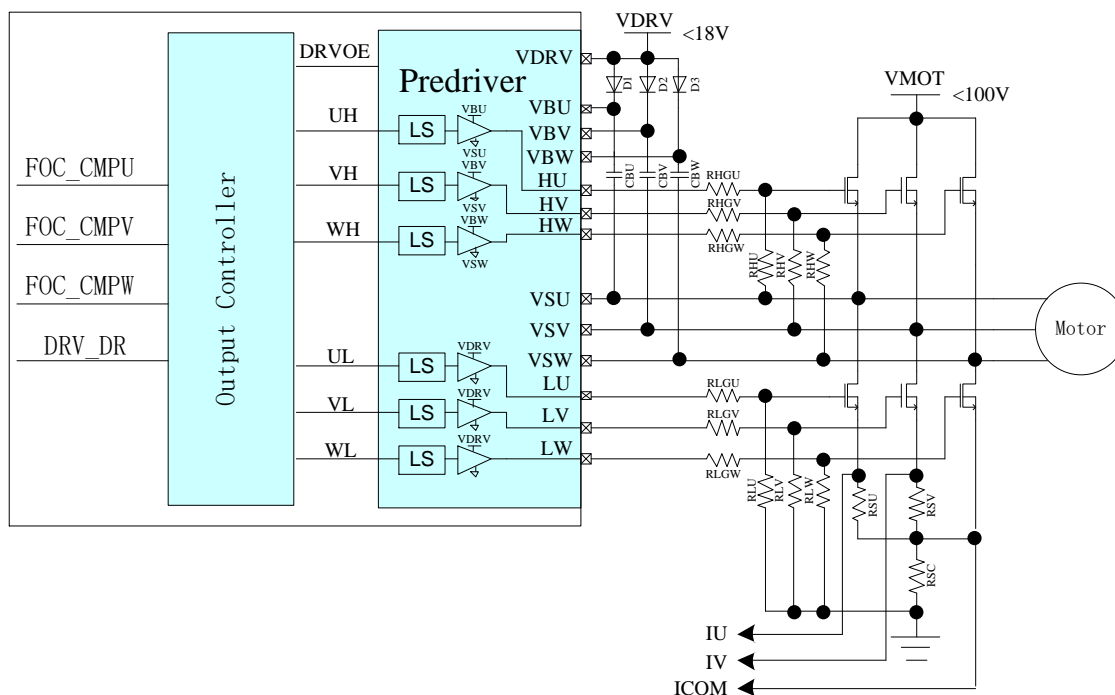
VDRV <18V
VMOT <100V
DRVOE
Predriver
VDRV
VBU
VBV
VBW
HU
HV
HW
VSU
VSV
VSW
LU
LV
LW
UH
VH
WH
UL
VL
WL
LS
LS
LS
LS
LS
LS
VBU
VSU
VBV
VSV
VBW
VSW
VDRV
VDRV
VDRV
FOC_CMPU
FOC_CMPV
FOC_CMPW
DRV_DR
Output Controller
D1
D2
D3
CBU
CBV
CBW
RHGU
RHGV
RHGW
RHU
RHV
RHW
RLGU
RLGV
RLGW
RLU
RLV
RLW
RSU
RSV
RSC
Motor
IU
IV
ICOM